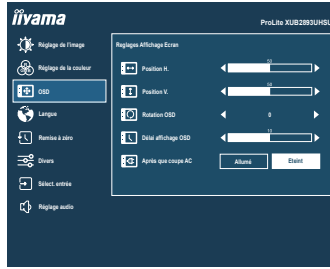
iiyama

ProLite XUB2893UHSU

Réglage de l'image

Réglage de la couleur

OSD

Langue

Remise à zéro

Divers

Sélect. entrée

Réglage audio

Reglages Affichage Ecran

Position H.

50

Position V.

50

Rotation OSD

0

Délai affichage OSD

15

Après que coupe AC

Allumé

Eteint